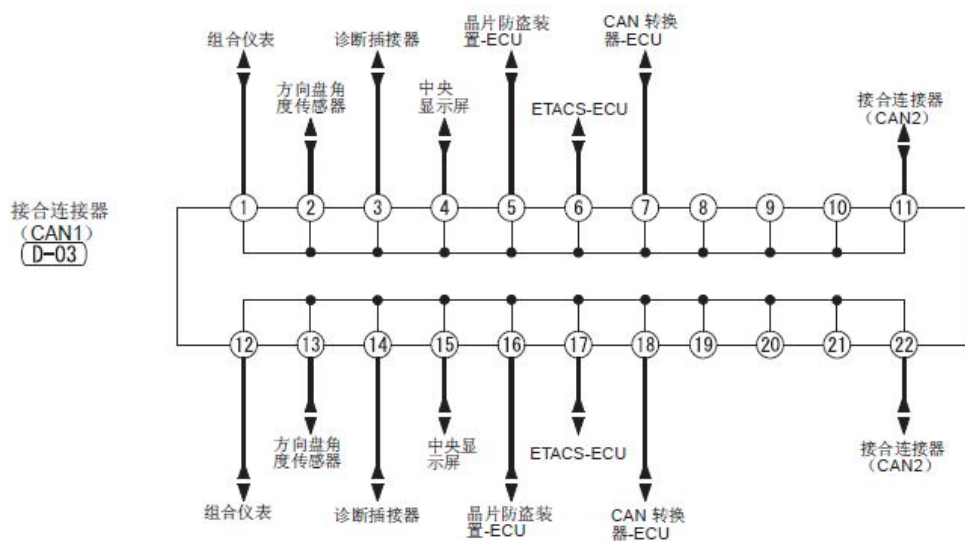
组合仪表

方向盘角度传感器

诊断插接器

中央显示屏

晶片防盗装置-ECU

ETACS-ECU

CAN 转换器-ECU

接合连接器（CAN2）

接合连接器（CAN1）
D-03

1 2 3 4 5 6 7 8 9 10 11

12 13 14 15 16 17 18 19 20 21 22

方向盘角度传感器

中央显示屏

ETACS-ECU

接合连接器（CAN2）

组合仪表

诊断插接器

晶片防盗装置-ECU

CAN 转换器-ECU